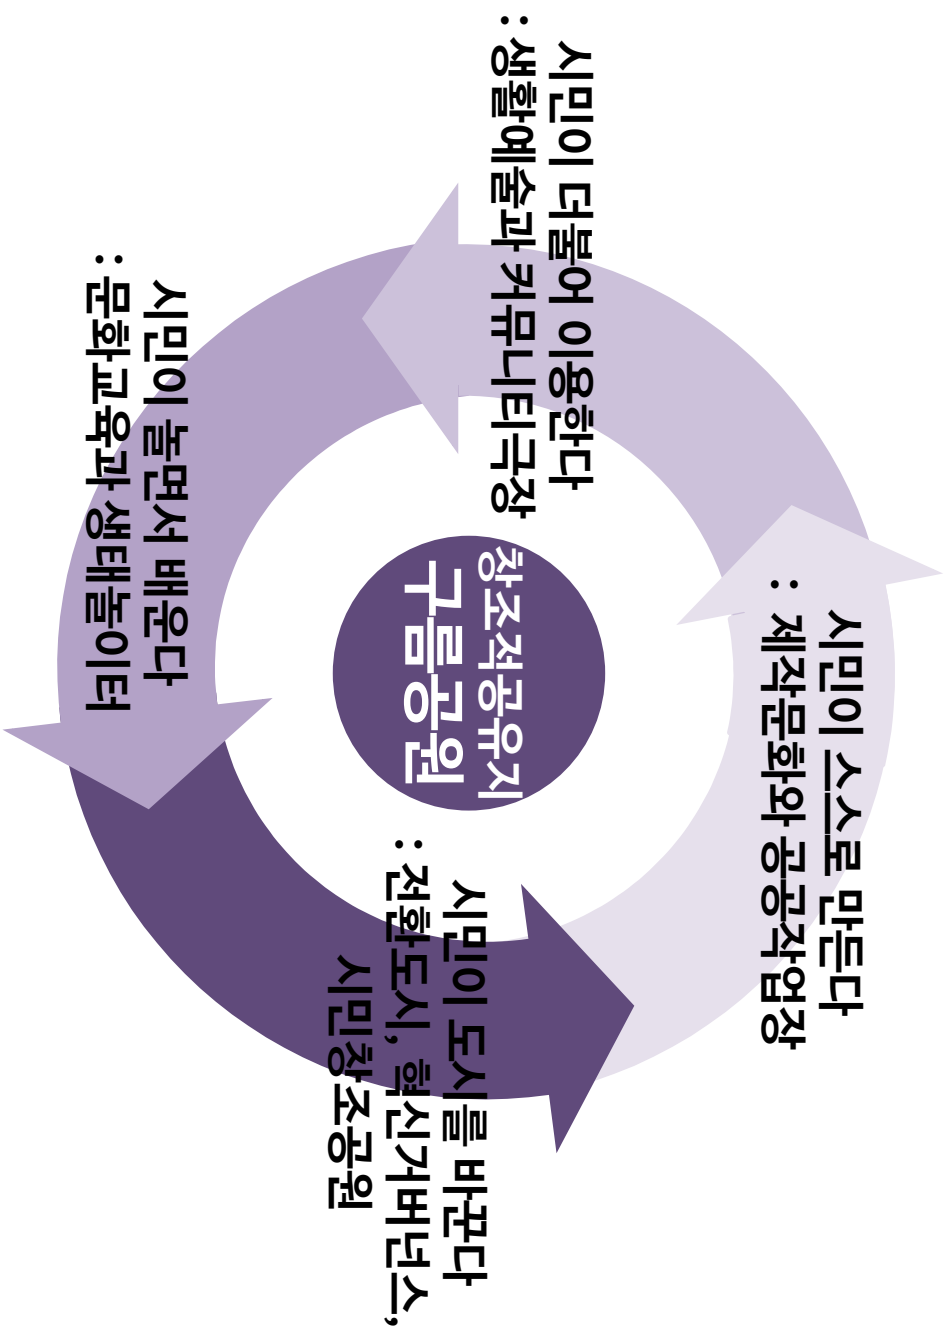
창조적공유지
구름공원

시민이 더불어 이용한다
: 생활예술과 커뮤니티극장

시민이 스스로 만든다
: 제작문화와 공공작업장

시민이 도시를 바꾼다
: 전환도시, 혁신거버넌스,
시민창조공원

시민이 놀면서 배운다
: 문화교육과 생태놀이터